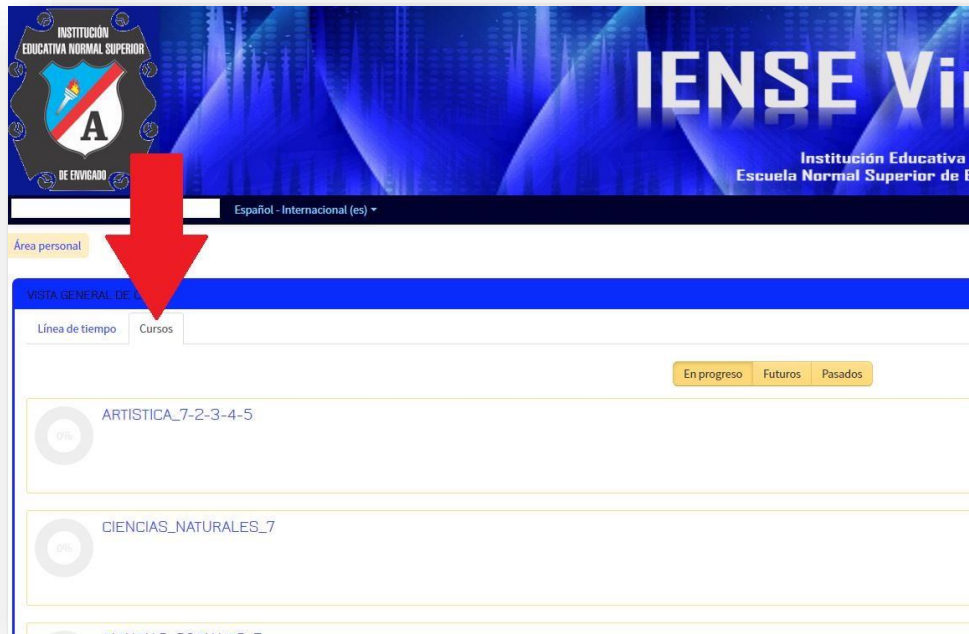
INSTITUCIÓN EDUCATIVA NORMAL SUPERIOR
A
DE ENVIGADO

IENSE Vi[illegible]

Institución Educativa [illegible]
Escuela Normal Superior de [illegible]

Español - Internacional (es) ▾

Área personal

VISTA GENERAL DE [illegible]

Línea de tiempo | Cursos

En progreso | Futuros | Pasados

0%
ARTISTICA_7-2-3-4-5

0%
CIENCIAS_NATURALES_7

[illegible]